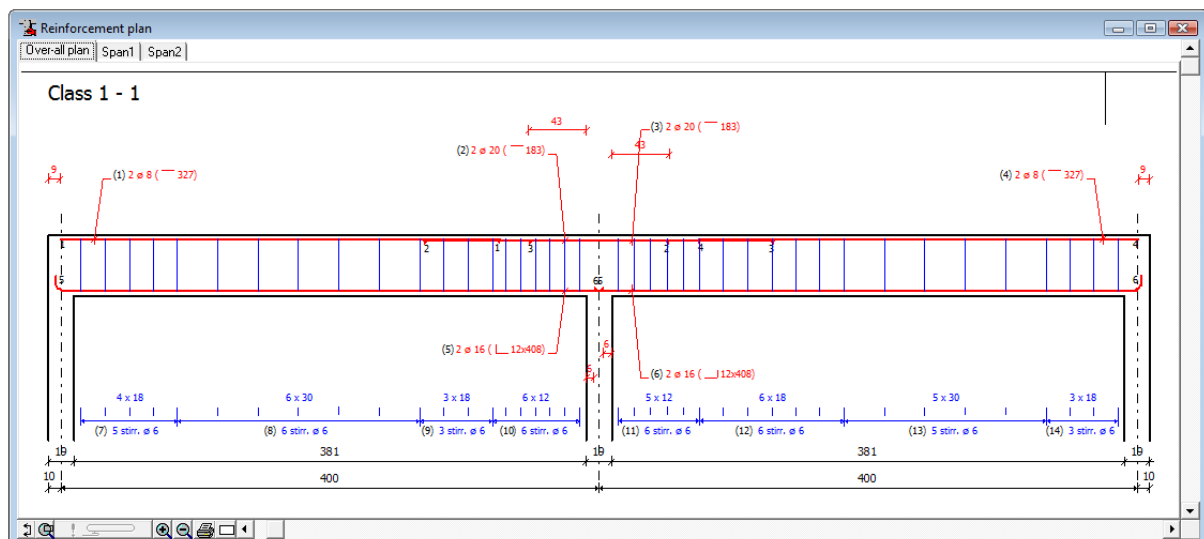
Reinforcement plan

Over-all plan | Span1 | Span2

Class 1 - 1

43

(3) 2 ø 20 ( 183)

(2) 2 ø 20 ( 183)

43

9

(1) 2 ø 8 ( 327)

(4) 2 ø 8 ( 327)

9

1 2 1 3 2 4 3 4

5 66 6

(5) 2 ø 16 ( 12x408)

6

(6) 2 ø 16 ( 12x408)

6

4 x 18 | 6 x 30 | 3 x 18 | 6 x 12 | 5 x 12 | 6 x 18 | 5 x 30 | 3 x 18

(7) 5 stirr. ø 6 | (8) 6 stirr. ø 6 | (9) 3 stirr. ø 6 | (10) 6 stirr. ø 6 | (11) 6 stirr. ø 6 | (12) 6 stirr. ø 6 | (13) 5 stirr. ø 6 | (14) 3 stirr. ø 6

10 381 10 381 10

10 400 400 10